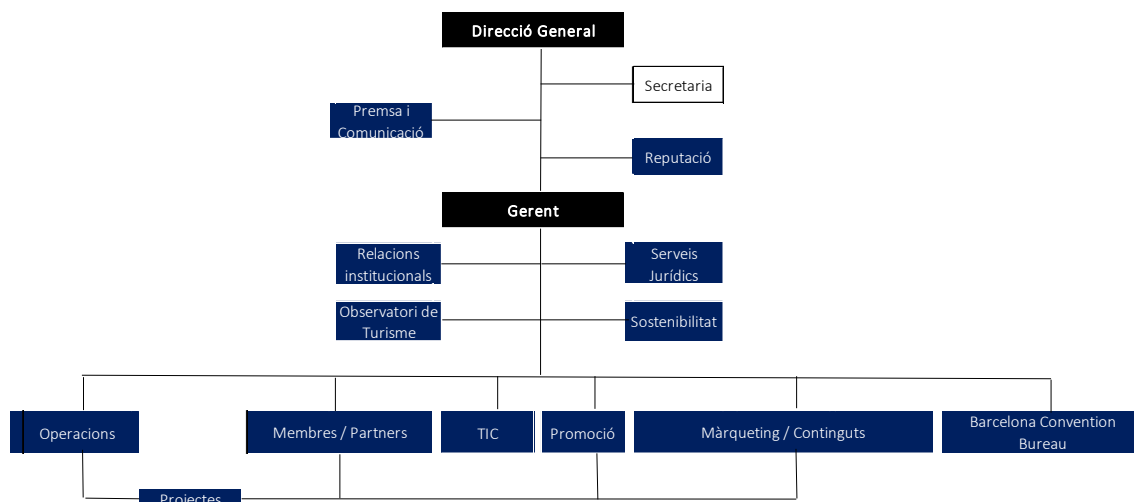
Direcció General

Secretaria

Premsa i Comunicació

Reputació

Gerent

Relacions institucionals

Serveis Jurídics

Observatori de Turisme

Sostenibilitat

Operacions

Membres / Partners

TIC

Promoció

Màrqueting / Continguts

Barcelona Convention Bureau

Projectes